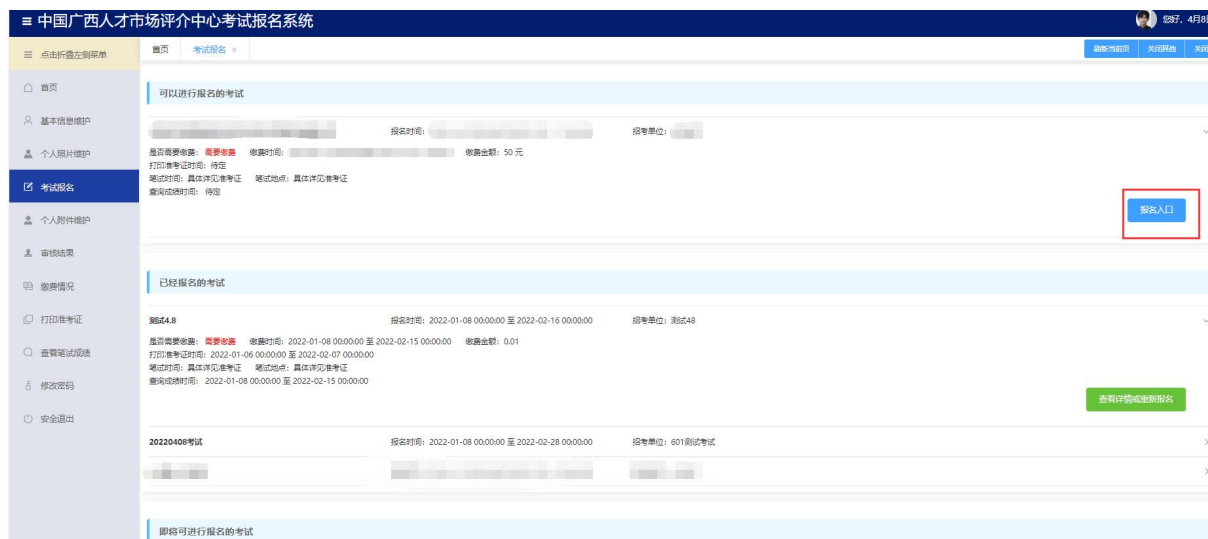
≡ 中国广西人才市场评介中心考试报名系统

您好，4月8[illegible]

☰ 点击折叠左侧菜单

首页

基本信息维护

个人照片维护

考试报名

个人附件维护

审核结果

缴费情况

打印准考证

查看笔试成绩

修改密码

安全退出

首页 考试报名 ×

刷新当前页 关闭其他 关闭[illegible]

可以进行报名的考试

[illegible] 报名时间：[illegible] 报考单位：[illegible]

是否需要缴费：需要缴费 缴费时间：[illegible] 缴费金额：50 元
打印准考证时间：待定
笔试时间：具体详见准考证 笔试地点：具体详见准考证
查询成绩时间：待定

报名入口

已经报名的考试

测试4.8 报名时间：2022-01-08 00:00:00 至 2022-02-16 00:00:00 报考单位：测试48

是否需要缴费：需要缴费 缴费时间：2022-01-08 00:00:00 至 2022-02-15 00:00:00 缴费金额：0.01
打印准考证时间：2022-01-06 00:00:00 至 2022-02-07 00:00:00
笔试时间：具体详见准考证 笔试地点：具体详见准考证
查询成绩时间：2022-01-08 00:00:00 至 2022-02-15 00:00:00

查看详情或重新报名

20220408考试 报名时间：2022-01-08 00:00:00 至 2022-02-28 00:00:00 报考单位：601测试考试

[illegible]

即将可进行报名的考试